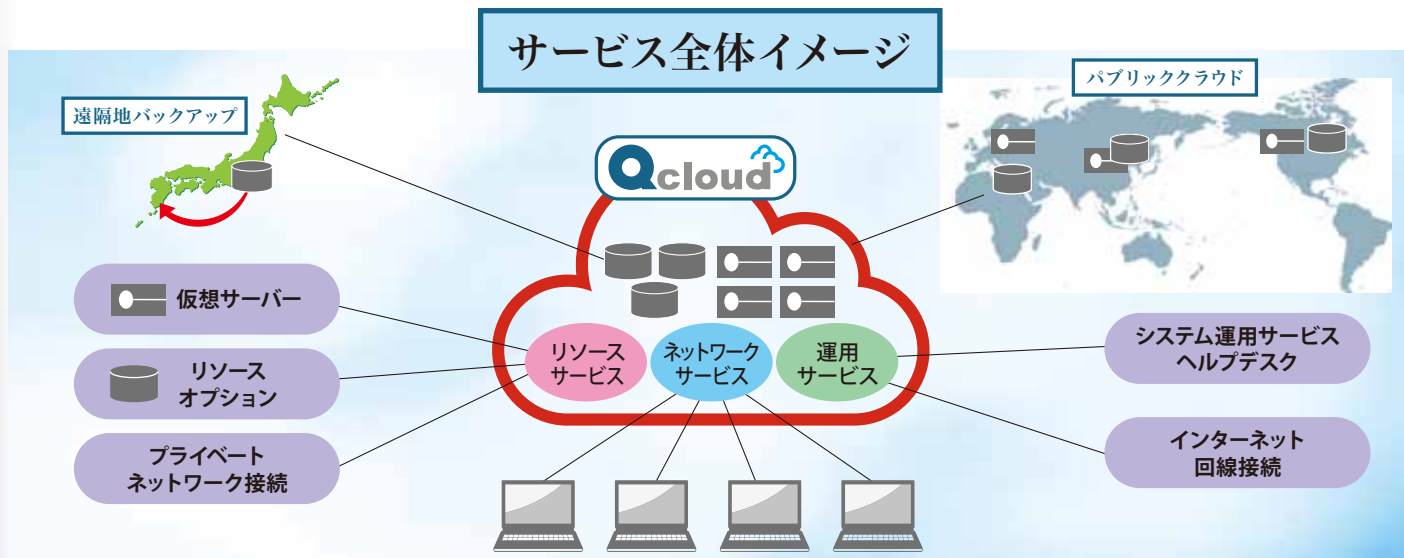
サービス全体イメージ

遠隔地バックアップ

パブリッククラウド

Qcloud

仮想サーバー

リソース
オプション

プライベート
ネットワーク接続

リソース
サービス

ネットワーク
サービス

運用
サービス

システム運用サービス
ヘルプデスク

インターネット
回線接続